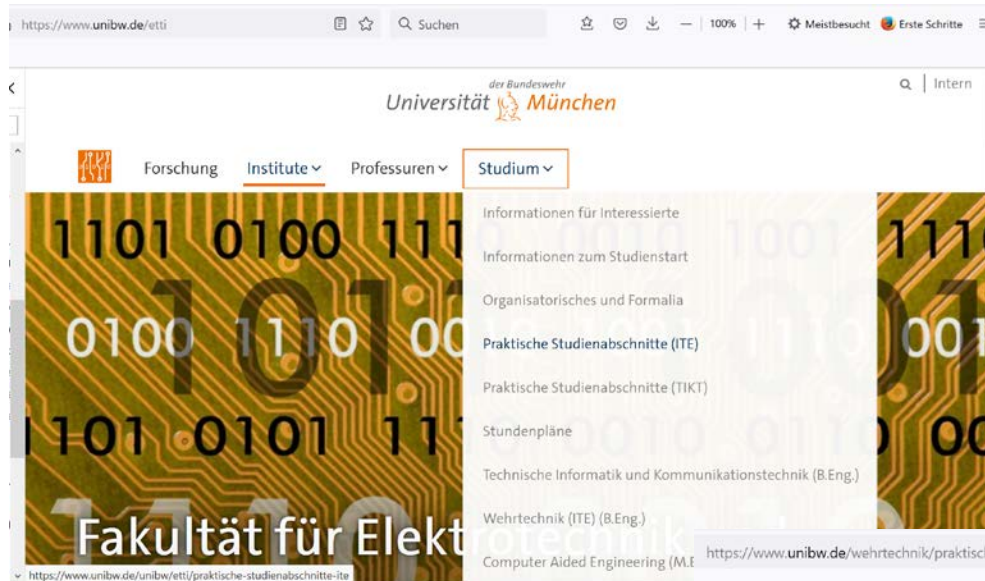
https://www.unibw.de/etti

Suchen

100%

Meistbesucht

Erste Schritte

der Bundeswehr
Universität München

Intern

Forschung

Institute

Professuren

Studium

Informationen für Interessierte

Informationen zum Studienstart

Organisatorisches und Formalia

Praktische Studienabschnitte (ITE)

Praktische Studienabschnitte (TIKT)

Stundenpläne

Technische Informatik und Kommunikationstechnik (B.Eng.)

Wehrtechnik (ITE) (B.Eng.)

Computer Aided Engineering (M.E

1101 0100 111
0100 1110 00
1101 0101 111

Fakultät für Elektrotechnik

https://www.unibw.de/wehrtechnik/praktisc

https://www.unibw.de/unibw/etti/praktische-studienabschnitte-ite